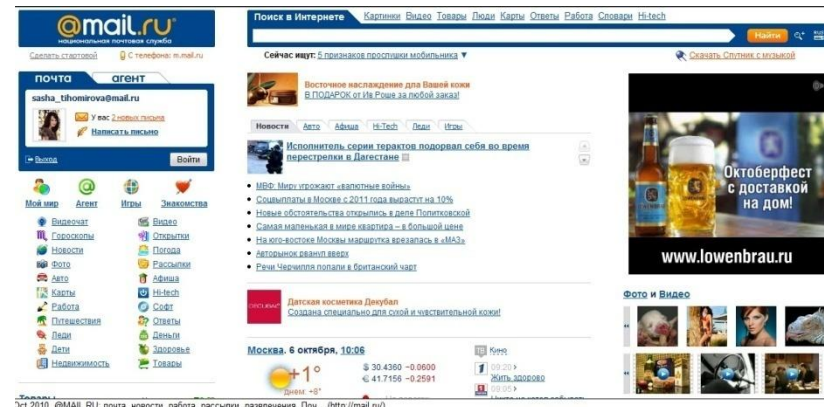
@mail.ru
национальная почтовая служба

Сделать стартовой
С телефона: m.mail.ru

почта
агент

sasha_tihomirova@mail.ru

У вас 2 новых письма
Написать письмо

Выход
Войти

Мой мир
Агент
Игры
Знакомства

Видеочат
Гороскопы
Новости
Фото
Авто
Карты
Работа
Путешествия
Леди
Дети
Недвижимость

Видео
Открытки
Погода
Рассылки
Афиша
Hi-tech
Софт
Ответы
Деньги
Здоровье
Товары

Поиск в Интернете
Картинки Видео Товары Люди Карты Ответы Работа Словари Hi-tech

Найти

Сейчас ищут: 6 признаков прослушки мобильника ▼

Скачать Спутник с музыкой

Восточное наслаждение для Вашей кожи
В ПОДАРОК от Ив Роше за любой заказ!

Новости
Авто
Афиша
Hi-Tech
Леди
Игры

Исполнитель серии терактов подорвал себя во время перестрелки в Дагестане

МВФ: Миру угрожают «валютные войны»
Соцвыплаты в Москве с 2011 года вырастут на 10%
Новые обстоятельства открылись в деле Политковской
Самая маленькая в мире квартира – в большой цене
На юго-востоке Москвы маршрутка врезалась в «МАЗ»
Авторынок рванул вверх
Речи Черчилля попали в британский чарт

DECUBAL
Датская косметика Декубал
Создана специально для сухой и чувствительной кожи!

Москва, 6 октября, 10:06

+1°
днем: +8°

$ 30.4360 −0.0600
€ 41.7156 −0.2591

Кино
09:20
Жить здорово
09:05

Октоберфест с доставкой на дом!
www.lowenbrau.ru

Фото и Видео

Товары

Oct 2010 @MAIL.RU: почта, новости, работа, рассылки, развлечения. Поч... (http://mail.ru/)